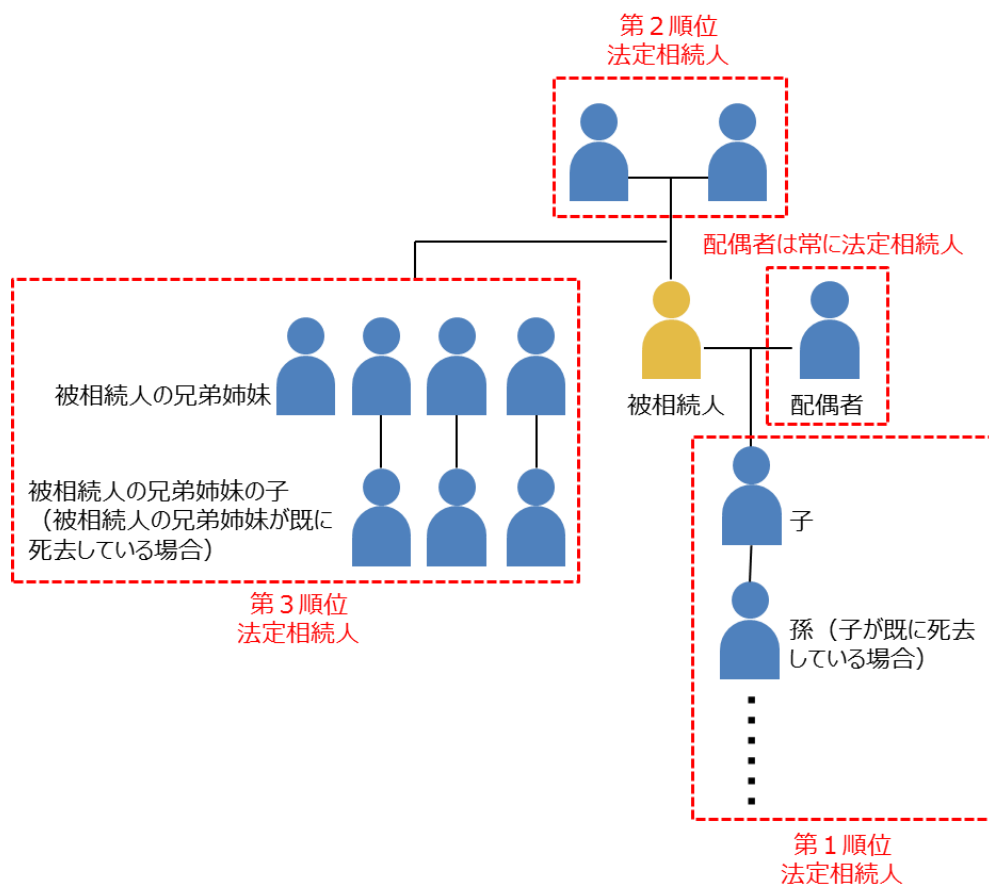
第２順位
法定相続人

配偶者は常に法定相続人

被相続人の兄弟姉妹

被相続人の兄弟姉妹の子
（被相続人の兄弟姉妹が既に死去している場合）

第３順位
法定相続人

被相続人

配偶者

子

孫（子が既に死去している場合）

第１順位
法定相続人